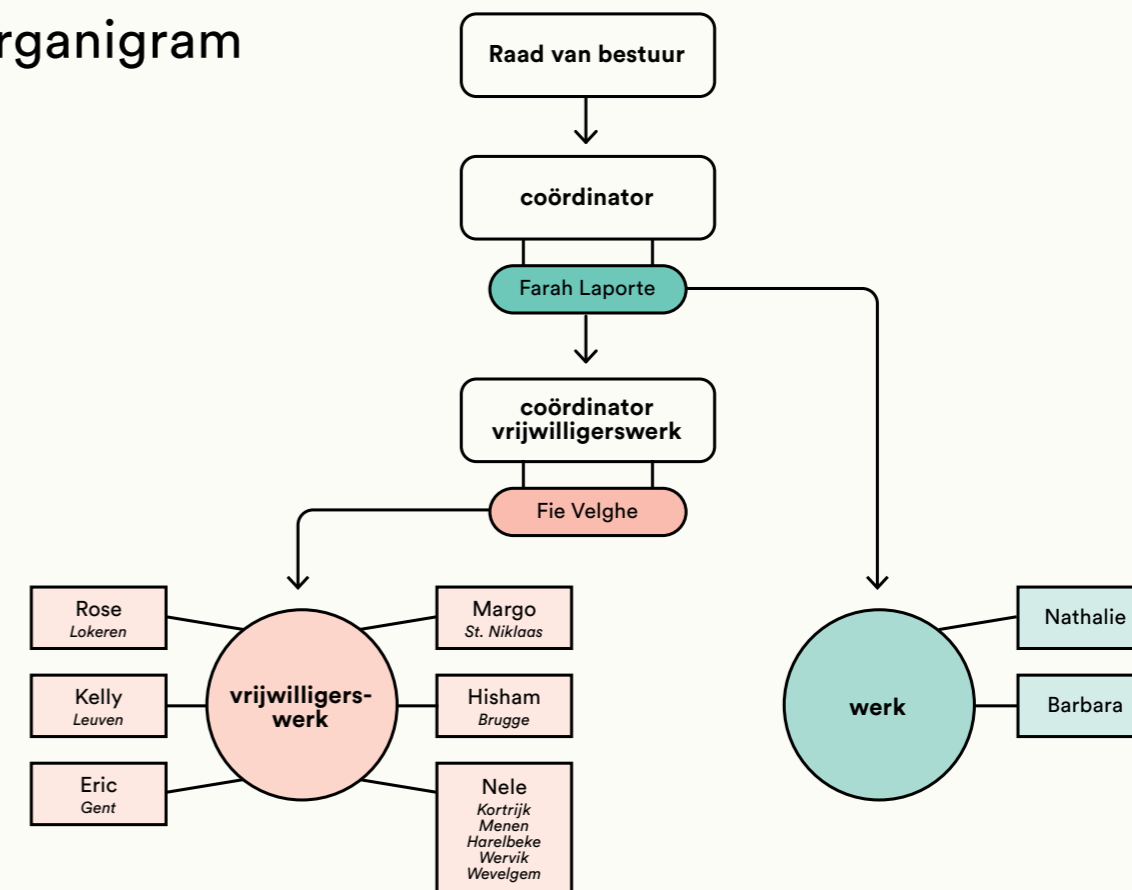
rganigram

Raad van bestuur

coördinator

Farah Laporte

coördinator vrijwilligerswerk

Fie Velghe

Rose
Lokeren

Kelly
Leuven

Eric
Gent

vrijwilligerswerk

Margo
St. Niklaas

Hisham
Brugge

Nele
Kortrijk
Menen
Harelbeke
Wervik
Wevelgem

werk

Nathalie

Barbara